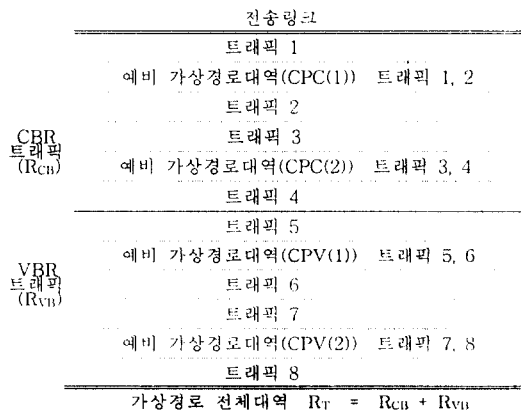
전송링크

CBR 트래픽 ($R_{CB}$)

트래픽 1

예비 가상경로대역(CPC(1)) 트래픽 1, 2

트래픽 2

트래픽 3

예비 가상경로대역(CPC(2)) 트래픽 3, 4

트래픽 4

VBR 트래픽 ($R_{VB}$)

트래픽 5

예비 가상경로대역(CPV(1)) 트래픽 5, 6

트래픽 6

트래픽 7

예비 가상경로대역(CPV(2)) 트래픽 7, 8

트래픽 8

가상경로 전체대역 $R_T = R_{CB} + R_{VB}$